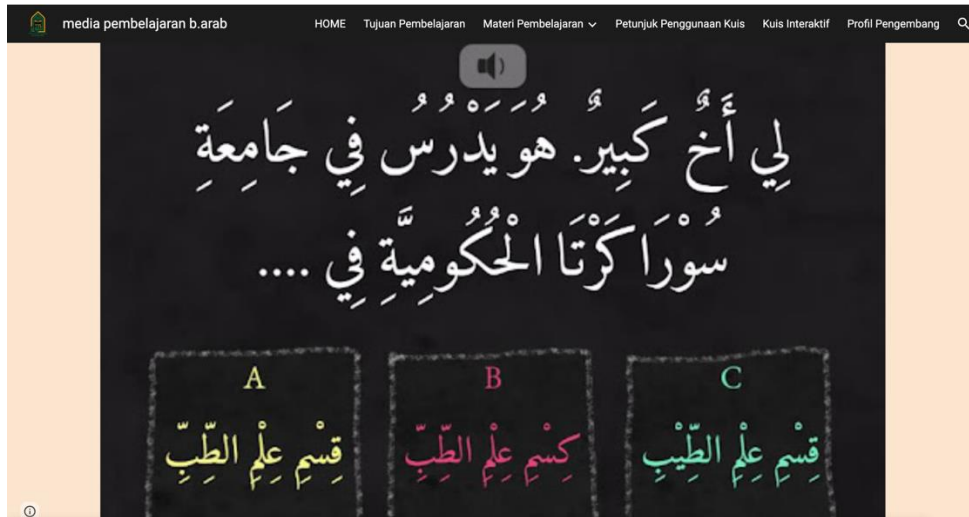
media pembelajaran b.arab

HOME Tujuan Pembelajaran Materi Pembelajaran Petunjuk Penggunaan Kuis Kuis Interaktif Profil Pengembang

لِي أَخٌ كَبِيرٌ. هُوَ يَدْرُسُ فِي جَامِعَةِ سُورَاكَرْتَا الْحُكُومِيَّةِ فِي ....

A
قِسْمِ عِلْمِ الطِّبِّ

B
كِسْمِ عِلْمِ الطِّبِّ

C
قِسْمِ عِلْمِ الطِّيْبِ